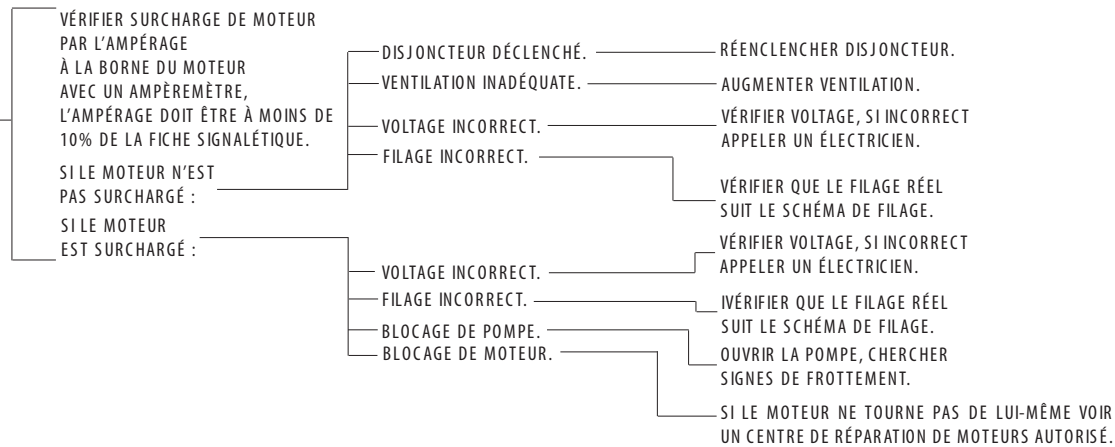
VÉRIFIER SURCHARGE DE MOTEUR PAR L'AMPÉRAGE À LA BORNE DU MOTEUR AVEC UN AMPÈREMÈTRE, L'AMPÉRAGE DOIT ÊTRE À MOINS DE 10% DE LA FICHE SIGNALÉTIQUE.

SI LE MOTEUR N'EST PAS SURCHARGÉ :

DISJONCTEUR DÉCLENCHÉ.

RÉENCLENCHER DISJONCTEUR.

VENTILATION INADÉQUATE.

AUGMENTER VENTILATION.

VOLTAGE INCORRECT.

VÉRIFIER VOLTAGE, SI INCORRECT APPELER UN ÉLECTRICIEN.

FILAGE INCORRECT.

VÉRIFIER QUE LE FILAGE RÉEL SUIT LE SCHÉMA DE FILAGE.

SI LE MOTEUR EST SURCHARGÉ :

VOLTAGE INCORRECT.

VÉRIFIER VOLTAGE, SI INCORRECT APPELER UN ÉLECTRICIEN.

FILAGE INCORRECT.

IVÉRIFIER QUE LE FILAGE RÉEL SUIT LE SCHÉMA DE FILAGE.

BLOCAGE DE POMPE.

OUVRIR LA POMPE, CHERCHER SIGNES DE FROTTEMENT.

BLOCAGE DE MOTEUR.

SI LE MOTEUR NE TOURNE PAS DE LUI-MÊME VOIR UN CENTRE DE RÉPARATION DE MOTEURS AUTORISÉ.